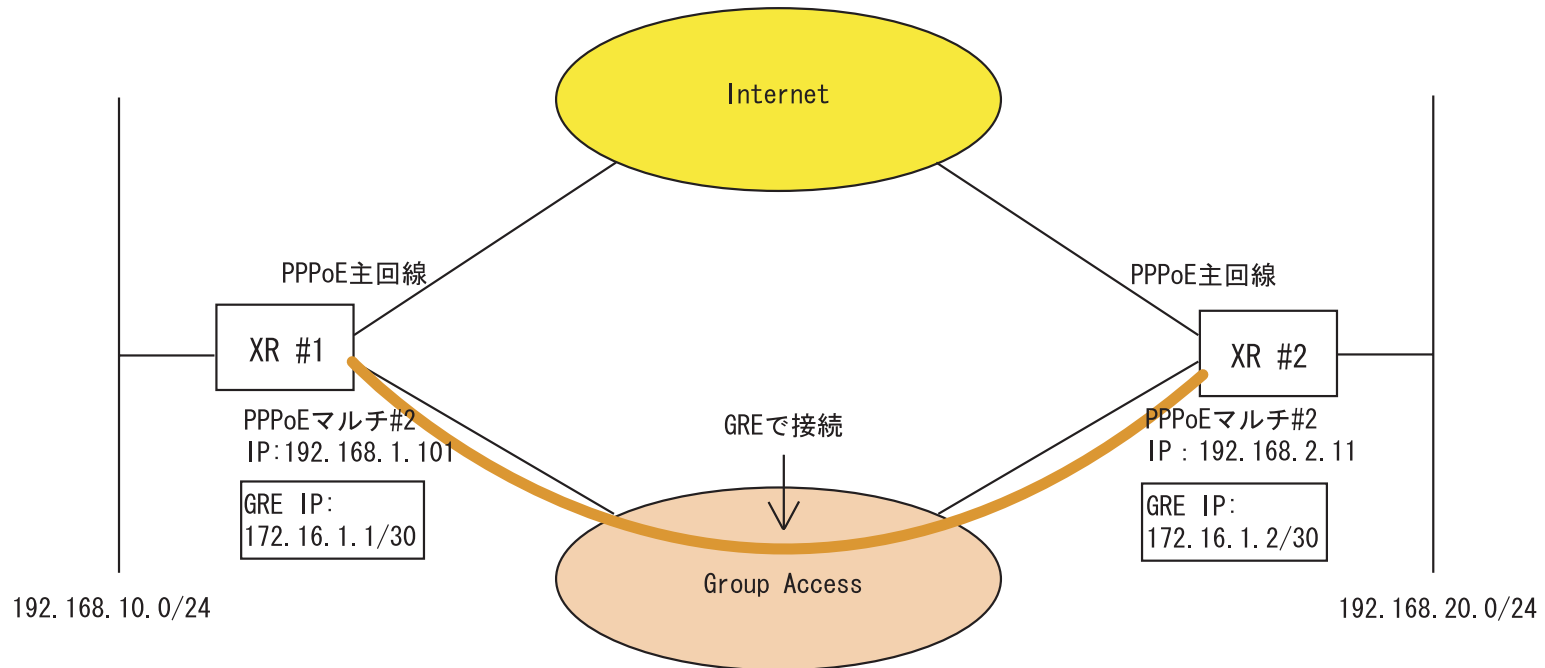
Internet

PPPoE主回線

PPPoE主回線

XR #1

XR #2

PPPoEマルチ#2
IP:192.168.1.101

GREで接続

PPPoEマルチ#2
IP : 192.168.2.11

GRE IP:
172.16.1.1/30

GRE IP:
172.16.1.2/30

Group Access

192.168.10.0/24

192.168.20.0/24